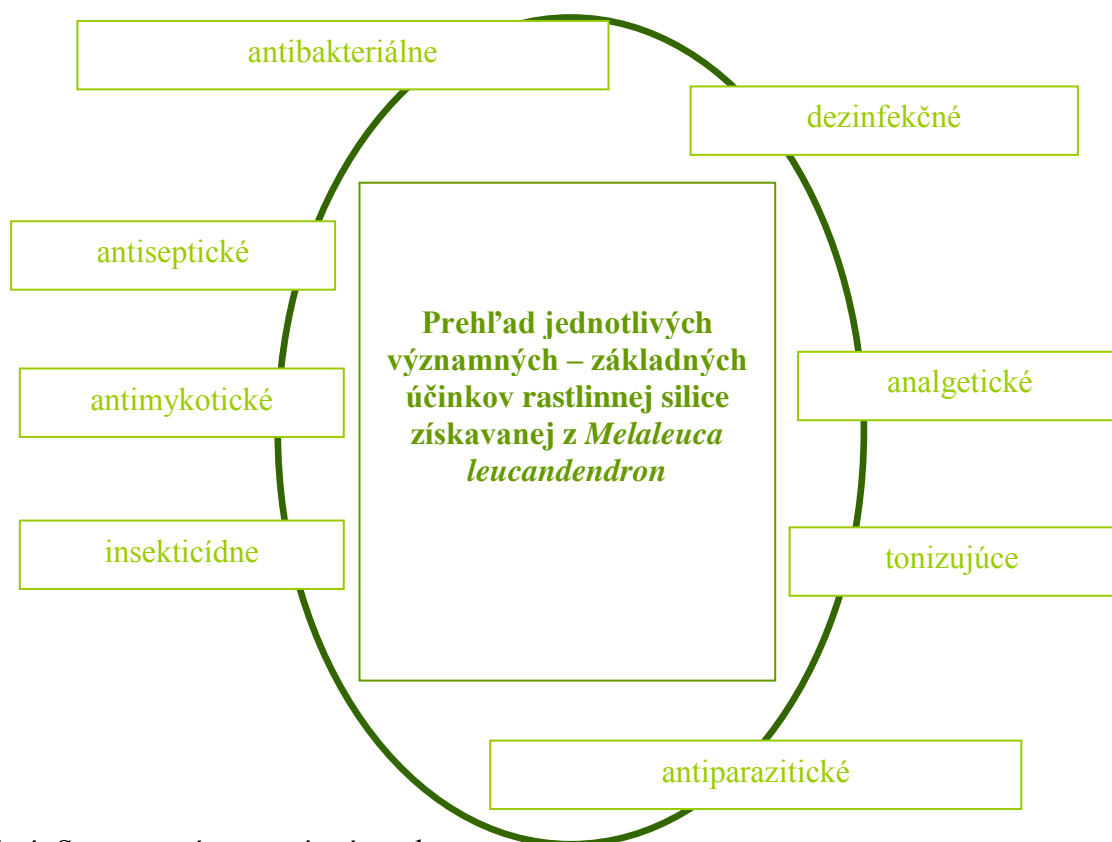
antibakteriálne

dezinfekčné

antiseptické

Prehľad jednotlivých významných – základných účinkov rastlinnej silice získavanej z *Melaleuca leucandendron*

antimykotické

analgetické

insekticídne

tonizujúce

antiparazitické

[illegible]